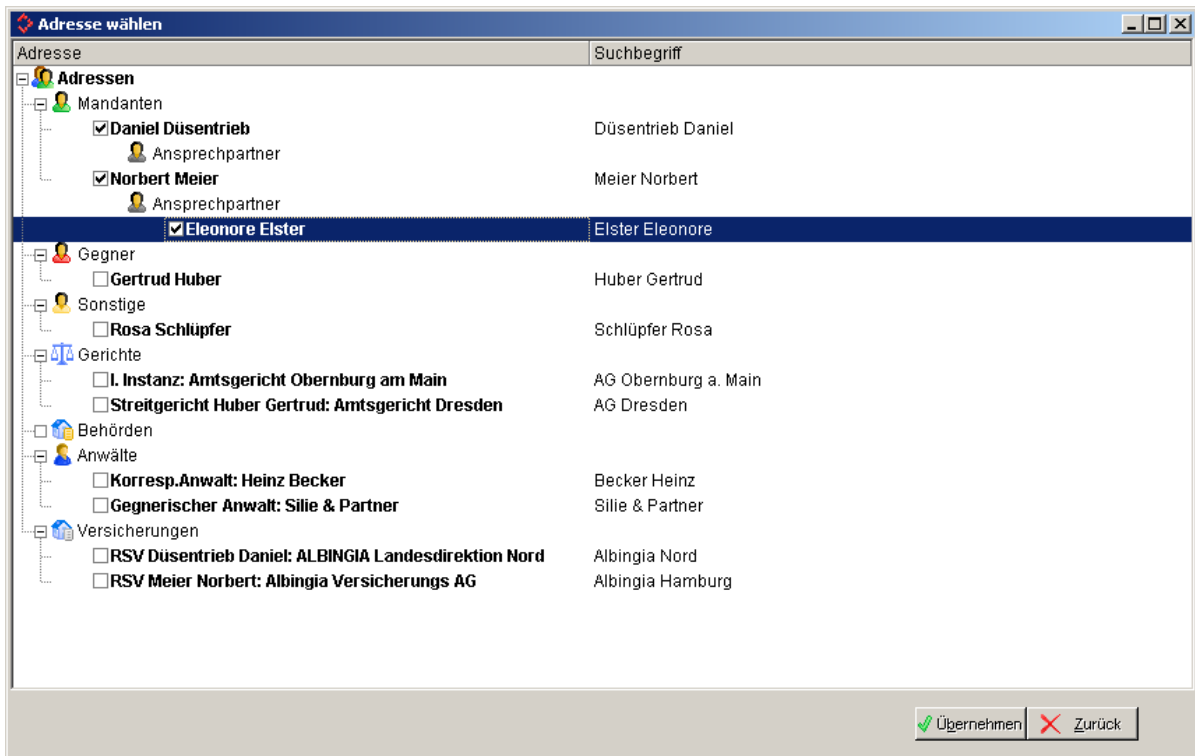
Adresse wählen

| Adresse | Suchbegriff |
|---|---|
| Adressen | |
| Mandanten | |
| Daniel Düsentrieb | Düsentrieb Daniel |
| Ansprechpartner | |
| Norbert Meier | Meier Norbert |
| Ansprechpartner | |
| Eleonore Elster | Elster Eleonore |
| Gegner | |
| Gertrud Huber | Huber Gertrud |
| Sonstige | |
| Rosa Schlüpfer | Schlüpfer Rosa |
| Gerichte | |
| I. Instanz: Amtsgericht Obernburg am Main | AG Obernburg a. Main |
| Streitgericht Huber Gertrud: Amtsgericht Dresden | AG Dresden |
| Behörden | |
| Anwälte | |
| Korresp.Anwalt: Heinz Becker | Becker Heinz |
| Gegnerischer Anwalt: Silie & Partner | Silie & Partner |
| Versicherungen | |
| RSV Düsentrieb Daniel: ALBINGIA Landesdirektion Nord | Albingia Nord |
| RSV Meier Norbert: Albingia Versicherungs AG | Albingia Hamburg |

Übernehmen Zurück